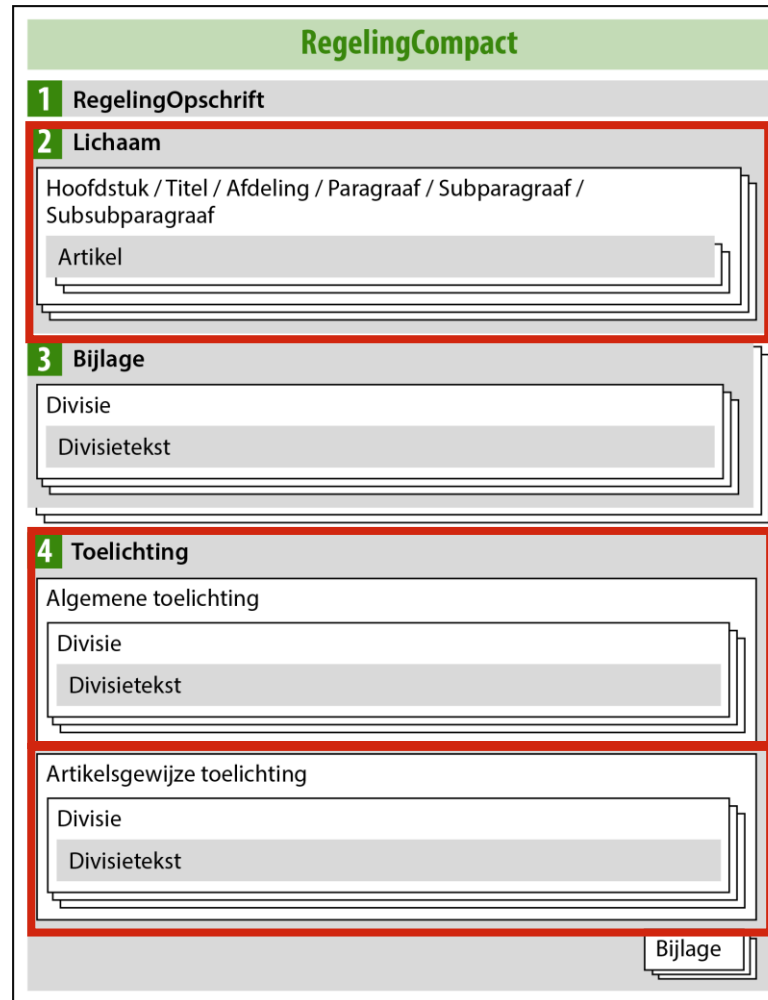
RegelingCompact

1 RegelingOpschrift

2 Lichaam

Hoofdstuk / Titel / Afdeling / Paragraaf / Subparagraaf / Subsubparagraaf

Artikel

3 Bijlage

Divisie

Divisietekst

4 Toelichting

Algemene toelichting

Divisie

Divisietekst

Artikelsgewijze toelichting

Divisie

Divisietekst

Bijlage